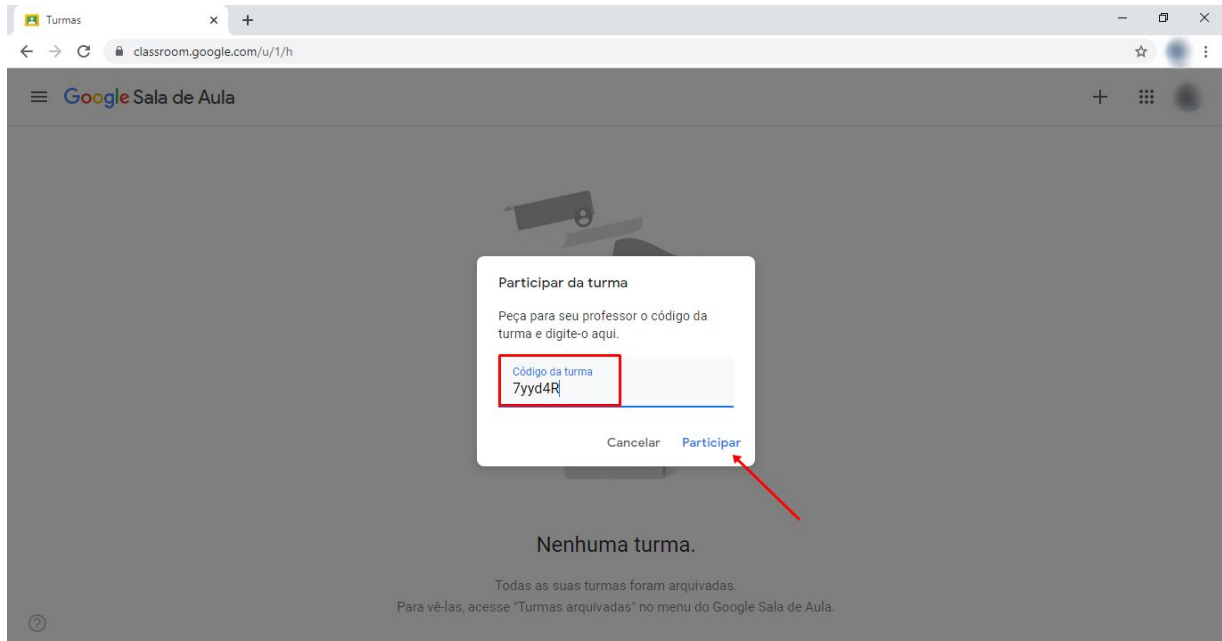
Turmas × +

classroom.google.com/u/1/h

Google Sala de Aula

Participar da turma

Peça para seu professor o código da turma e digite-o aqui.

Código da turma
7yyd4R

Cancelar Participar

Nenhuma turma.

Todas as suas turmas foram arquivadas.
Para vê-las, acesse "Turmas arquivadas" no menu do Google Sala de Aula.

?